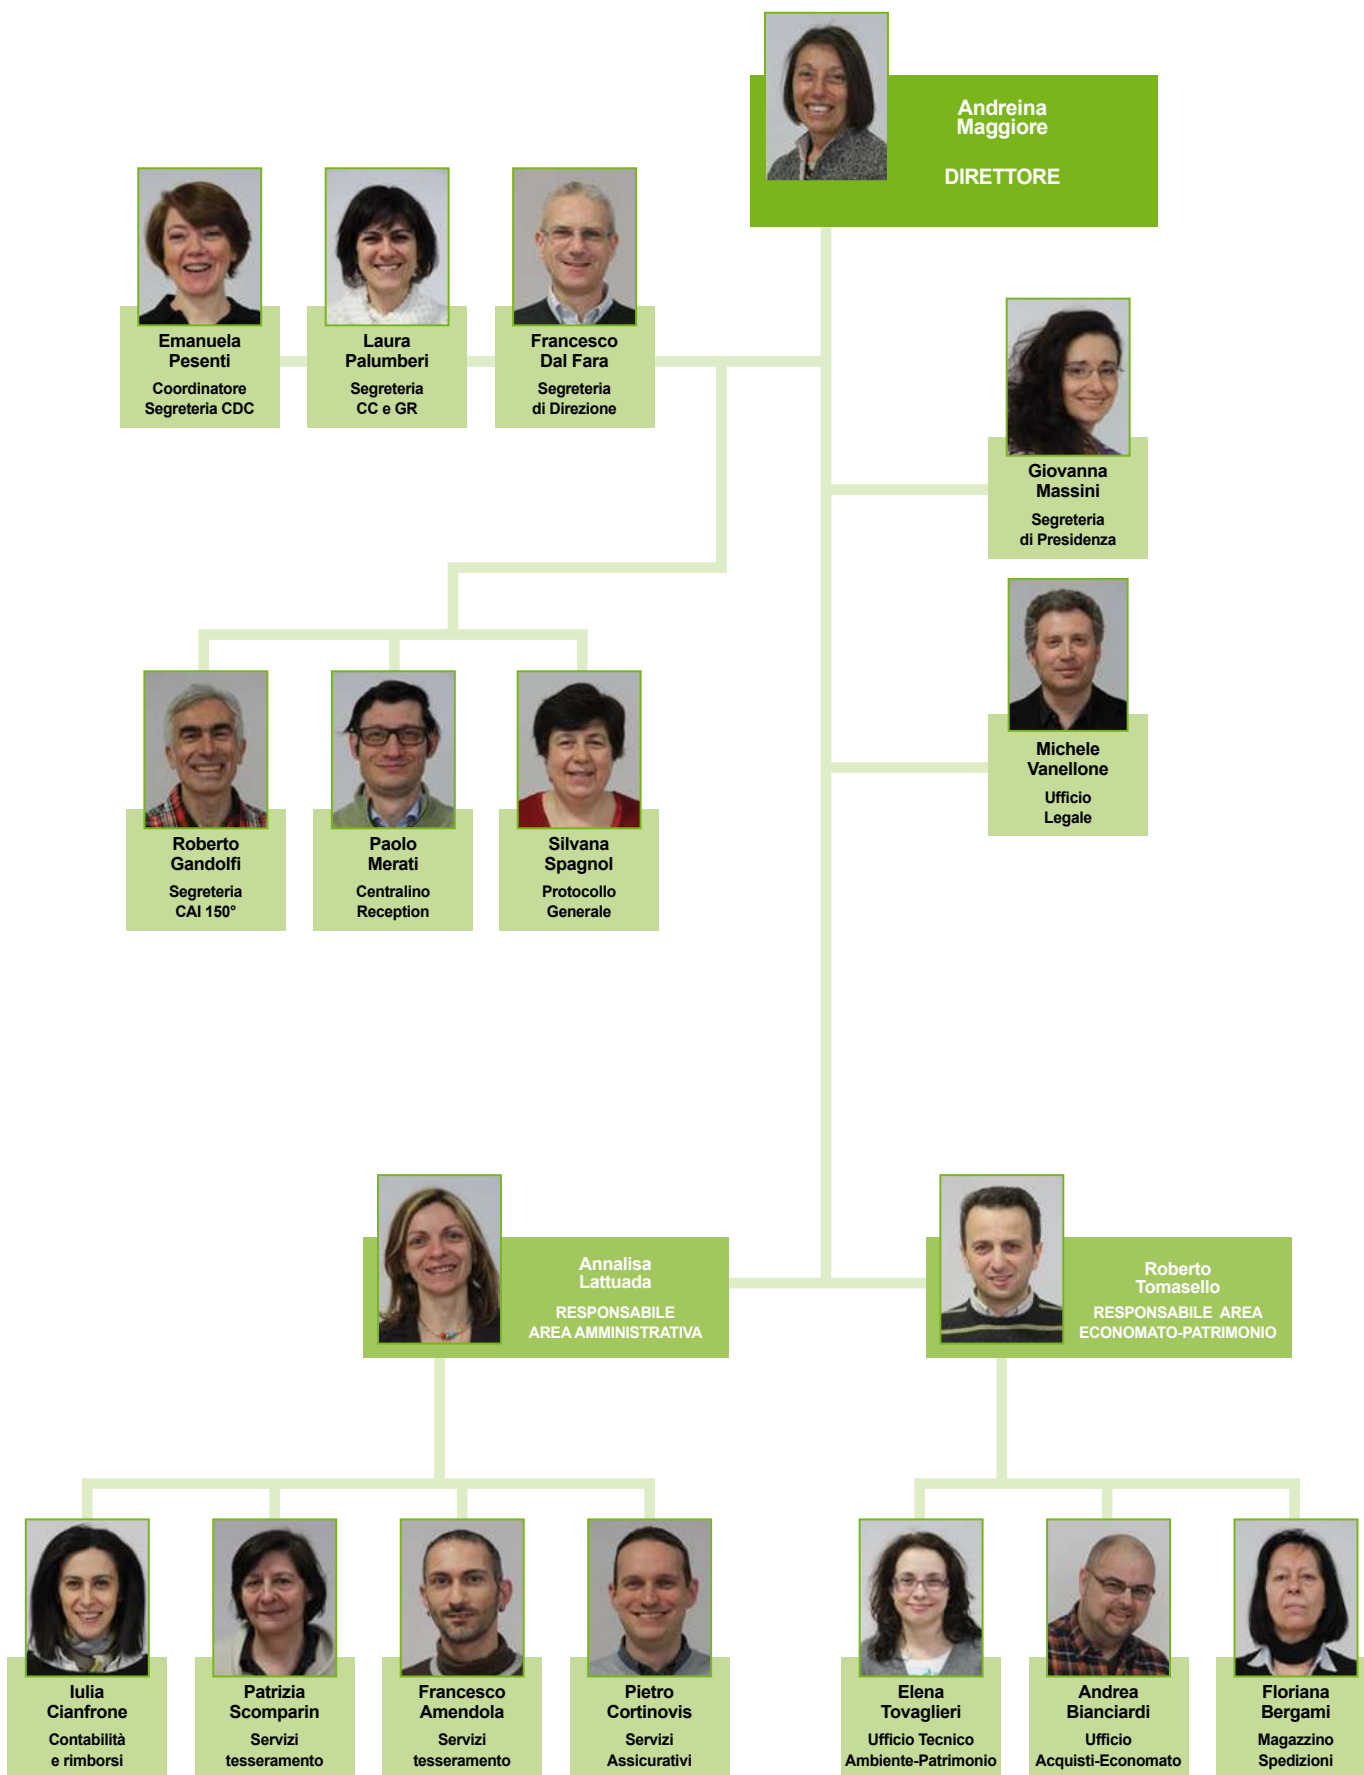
Andreina Maggiore

DIRETTORE

Emanuela Pesenti
Coordinatore Segreteria CDC

Laura Palumberi
Segreteria CC e GR

Francesco Dal Fara
Segreteria di Direzione

Giovanna Massini
Segreteria di Presidenza

Roberto Gandolfi
Segreteria CAI 150°

Paolo Merati
Centralino Reception

Silvana Spagnol
Protocollo Generale

Michele Vanellone
Ufficio Legale

Annalisa Lattuada
RESPONSABILE AREA AMMINISTRATIVA

Roberto Tomasello
RESPONSABILE AREA ECONOMATO-PATRIMONIO

Iulia Cianfrone
Contabilità e rimborsi

Patrizia Scomparin
Servizi tesseramento

Francesco Amendola
Servizi tesseramento

Pietro Cortinovis
Servizi Assicurativi

Elena Tovaglieri
Ufficio Tecnico Ambiente-Patrimonio

Andrea Bianciardi
Ufficio Acquisti-Economato

Floriana Bergami
Magazzino Spedizioni